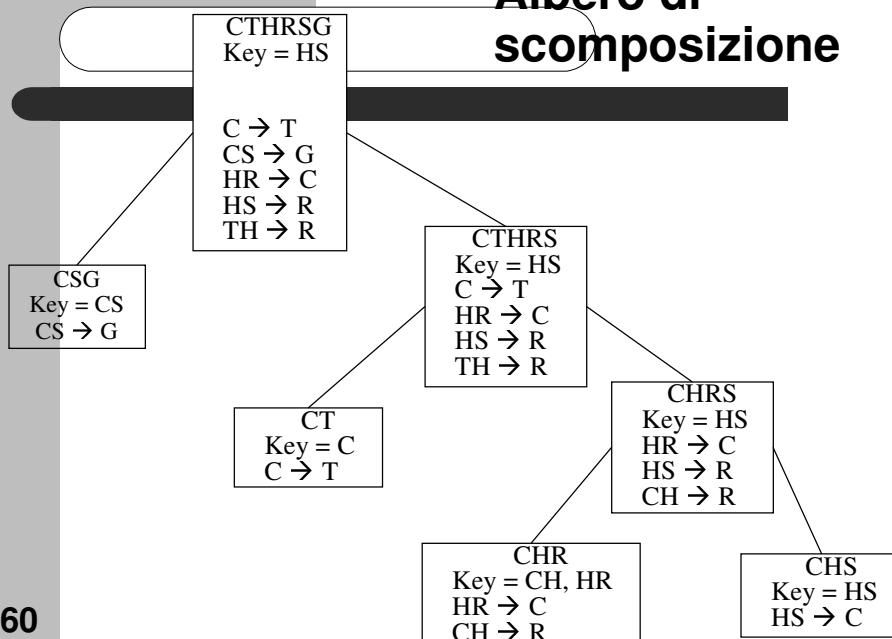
Albero di scomposizione

CTHRSG
Key = HS

$C \rightarrow T$
$CS \rightarrow G$
$HR \rightarrow C$
$HS \rightarrow R$
$TH \rightarrow R$

CSG
Key = CS
$CS \rightarrow G$

CTHRS
Key = HS
$C \rightarrow T$
$HR \rightarrow C$
$HS \rightarrow R$
$TH \rightarrow R$

CT
Key = C
$C \rightarrow T$

CHRS
Key = HS
$HR \rightarrow C$
$HS \rightarrow R$
$CH \rightarrow R$

CHR
Key = CH, HR
$HR \rightarrow C$
$CH \rightarrow R$

CHS
Key = HS
$HS \rightarrow C$

60